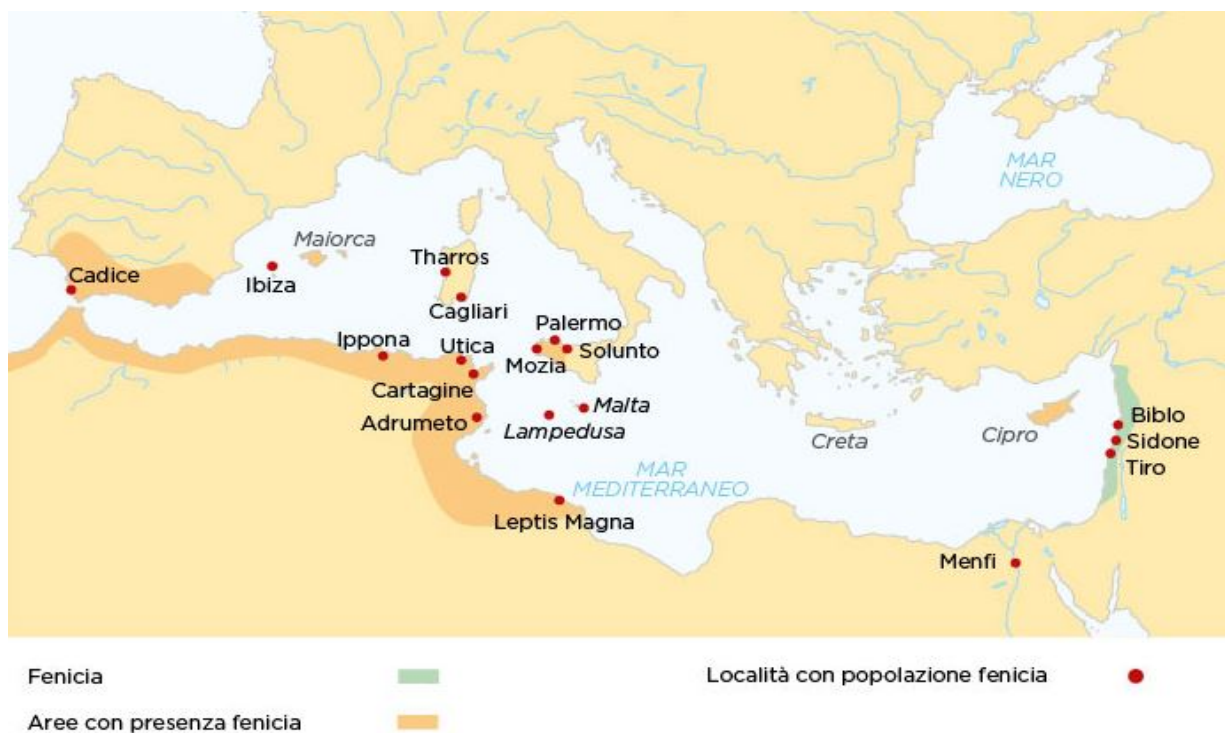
MAR NERO

Maiorca

Cadice

Ibiza

Tharros

Cagliari

Palermo

Ippona

Utica

Mozia

Solunto

Cartagine

Adrumeto

Malta

Lampedusa

Creta

Cipro

Biblo

Sidone

Tiro

MAR MEDITERRANEO

Leptis Magna

Menfi

Fenicia

Aree con presenza fenicia

Località con popolazione fenicia